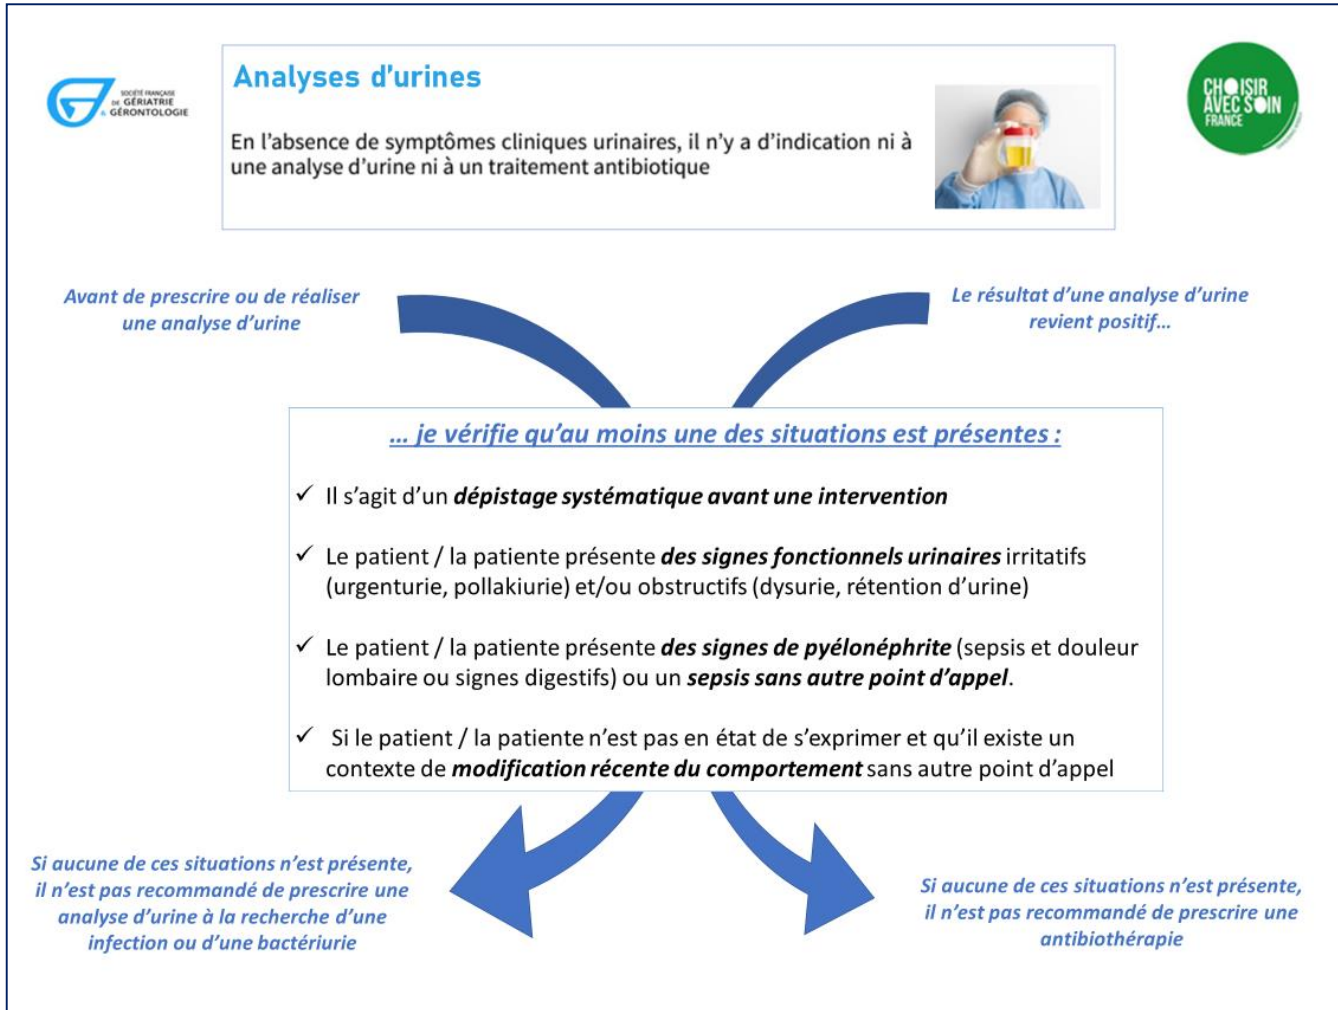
SOCIÉTÉ FRANÇAISE DE GÉRIATRIE & GÉRONTOLOGIE

Analyses d'urines

En l'absence de symptômes cliniques urinaires, il n'y a d'indication ni à une analyse d'urine ni à un traitement antibiotique

CHOISIR AVEC SOIN FRANCE

Avant de prescrire ou de réaliser une analyse d'urine

Le résultat d'une analyse d'urine revient positif…

… je vérifie qu'au moins une des situations est présentes :

✓ Il s'agit d'un dépistage systématique avant une intervention

✓ Le patient / la patiente présente des signes fonctionnels urinaires irritatifs (urgenturie, pollakiurie) et/ou obstructifs (dysurie, rétention d'urine)

✓ Le patient / la patiente présente des signes de pyélonéphrite (sepsis et douleur lombaire ou signes digestifs) ou un sepsis sans autre point d'appel.

✓ Si le patient / la patiente n'est pas en état de s'exprimer et qu'il existe un contexte de modification récente du comportement sans autre point d'appel

Si aucune de ces situations n'est présente, il n'est pas recommandé de prescrire une analyse d'urine à la recherche d'une infection ou d'une bactériurie

Si aucune de ces situations n'est présente, il n'est pas recommandé de prescrire une antibiothérapie